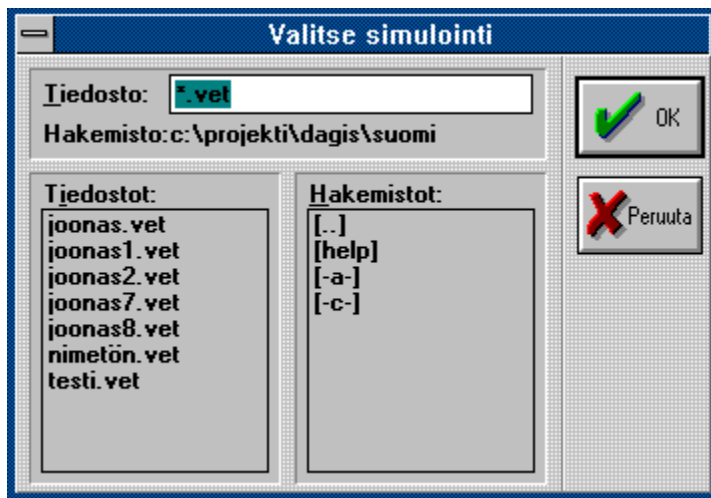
Valitse simulointi

Tiedosto: *.vet

Hakemisto:c:\projekti\dagis\suomi

OK

Peruuta

Tiedostot:
joonas.vet
joonas1.vet
joonas2.vet
joonas7.vet
joonas8.vet
nimetön.vet
testi.vet

Hakemistot:
[..]
[help]
[-a-]
[-c-]